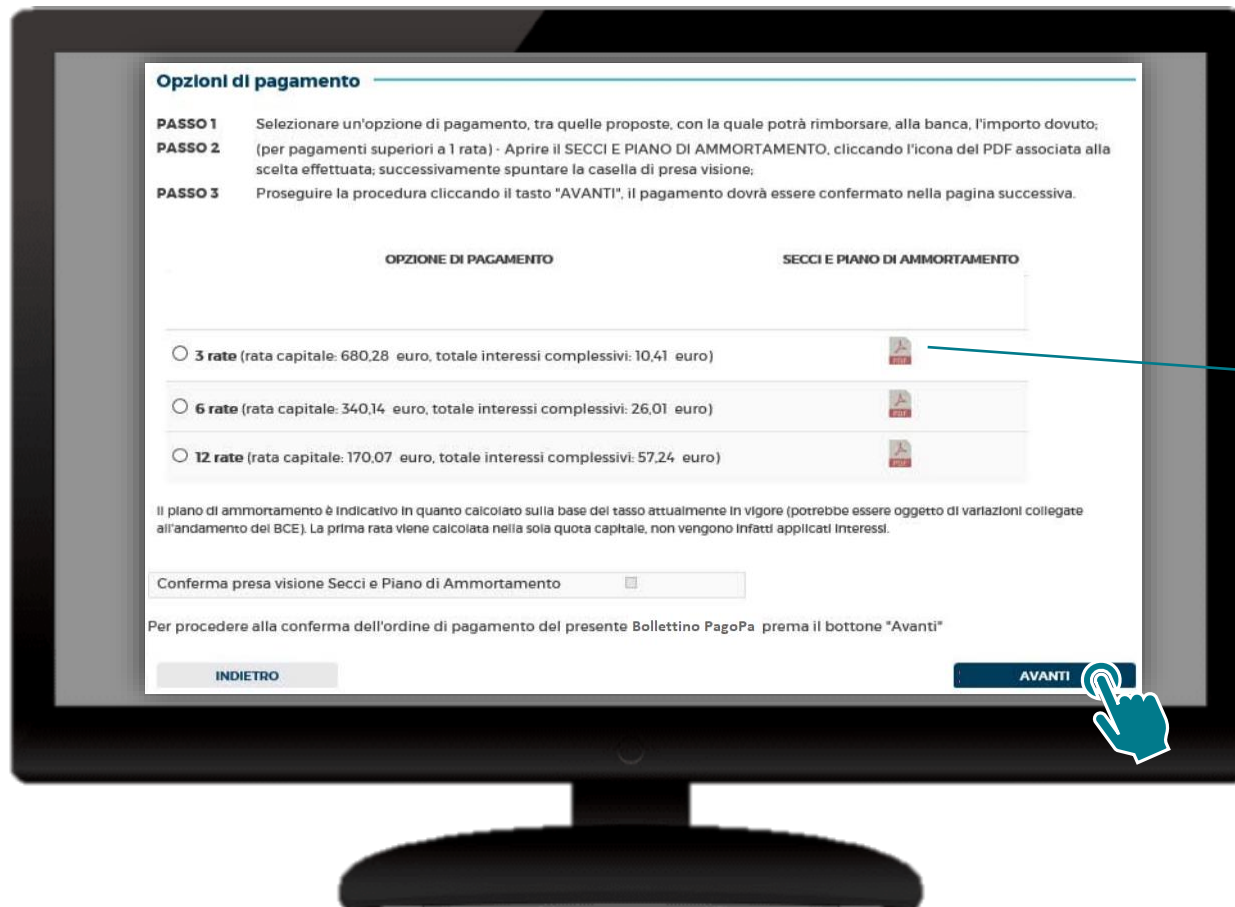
Opzioni di pagamento

PASSO 1 Selezionare un'opzione di pagamento, tra quelle proposte, con la quale potrà rimborsare, alla banca, l'importo dovuto;

PASSO 2 (per pagamenti superiori a 1 rata) - Aprire il SECCI E PIANO DI AMMORTAMENTO, cliccando l'icona del PDF associata alla scelta effettuata; successivamente spuntare la casella di presa visione;

PASSO 3 Proseguire la procedura cliccando il tasto "AVANTI", il pagamento dovrà essere confermato nella pagina successiva.

| OPZIONE DI PAGAMENTO | SECCI E PIANO DI AMMORTAMENTO |
|---|---|
| 3 rate (rata capitale: 680,28 euro, totale interessi complessivi: 10,41 euro) | PDF |
| 6 rate (rata capitale: 340,14 euro, totale interessi complessivi: 26,01 euro) | PDF |
| 12 rate (rata capitale: 170,07 euro, totale interessi complessivi: 57,24 euro) | PDF |

Il piano di ammortamento è indicativo in quanto calcolato sulla base del tasso attualmente in vigore (potrebbe essere oggetto di variazioni collegate all'andamento del BCE). La prima rata viene calcolata nella sola quota capitale, non vengono infatti applicati interessi.

Conferma presa visione Secci e Piano di Ammortamento

Per procedere alla conferma dell'ordine di pagamento del presente Bollettino PagoPa prema il bottone "Avanti"

INDIETRO

AVANTI